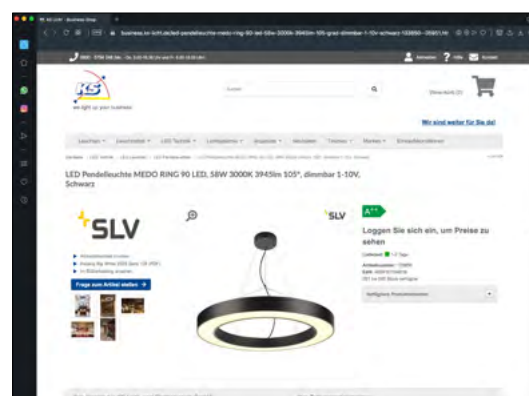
business.ks-licht.de/led-pendelleuchte-medo-ring-90-led-58w-3000k-3945lm-105-grad-dimmbar-1-10v-schwarz

KS

we light up your business

Wir sind weiter für Sie da!

Leuchten | Leuchtmittel | LED Technik | Lichtsysteme | Anwendungen | Marken | Einsatzbereiche

LED Pendelleuchte MEDO RING 90 LED, 58W 3000K 3945lm 105°, dimmbar 1-10V, Schwarz

SLV

SLV

A++

Loggen Sie sich ein, um Preise zu sehen

Frage zum Artikel stellen →